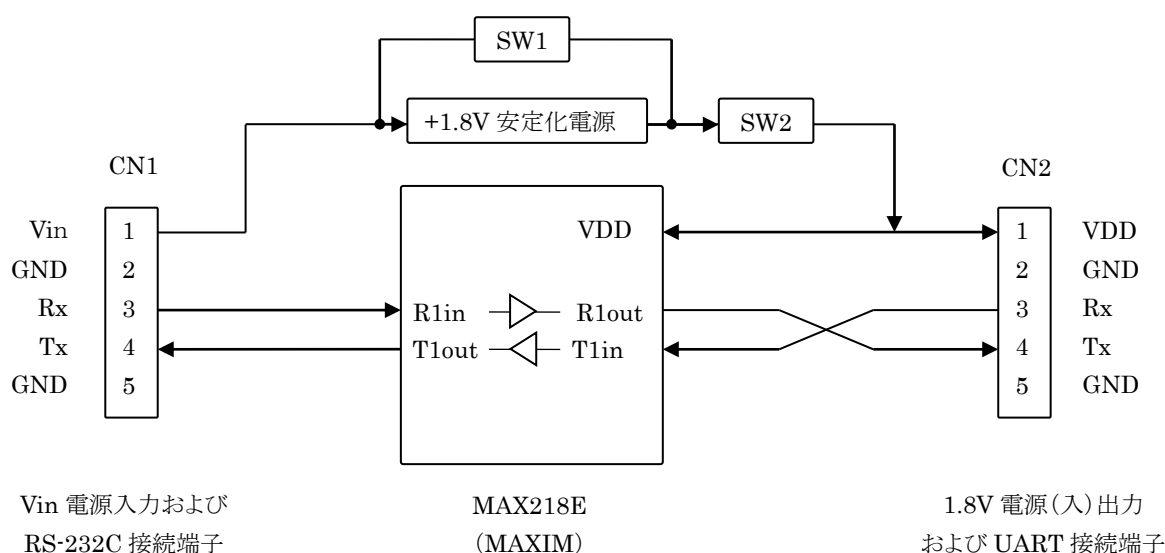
SW1

+1.8V 安定化電源

SW2

CN1

CN2

| Vin | 1 |
|---|---|
| GND | 2 |
| Rx | 3 |
| Tx | 4 |
| GND | 5 |

VDD

R1in

R1out

T1out

T1in

| 1 | VDD |
|---|---|
| 2 | GND |
| 3 | Rx |
| 4 | Tx |
| 5 | GND |

Vin 電源入力および
RS-232C 接続端子

MAX218E
（MAXIM）

1.8V 電源（入）出力
および UART 接続端子